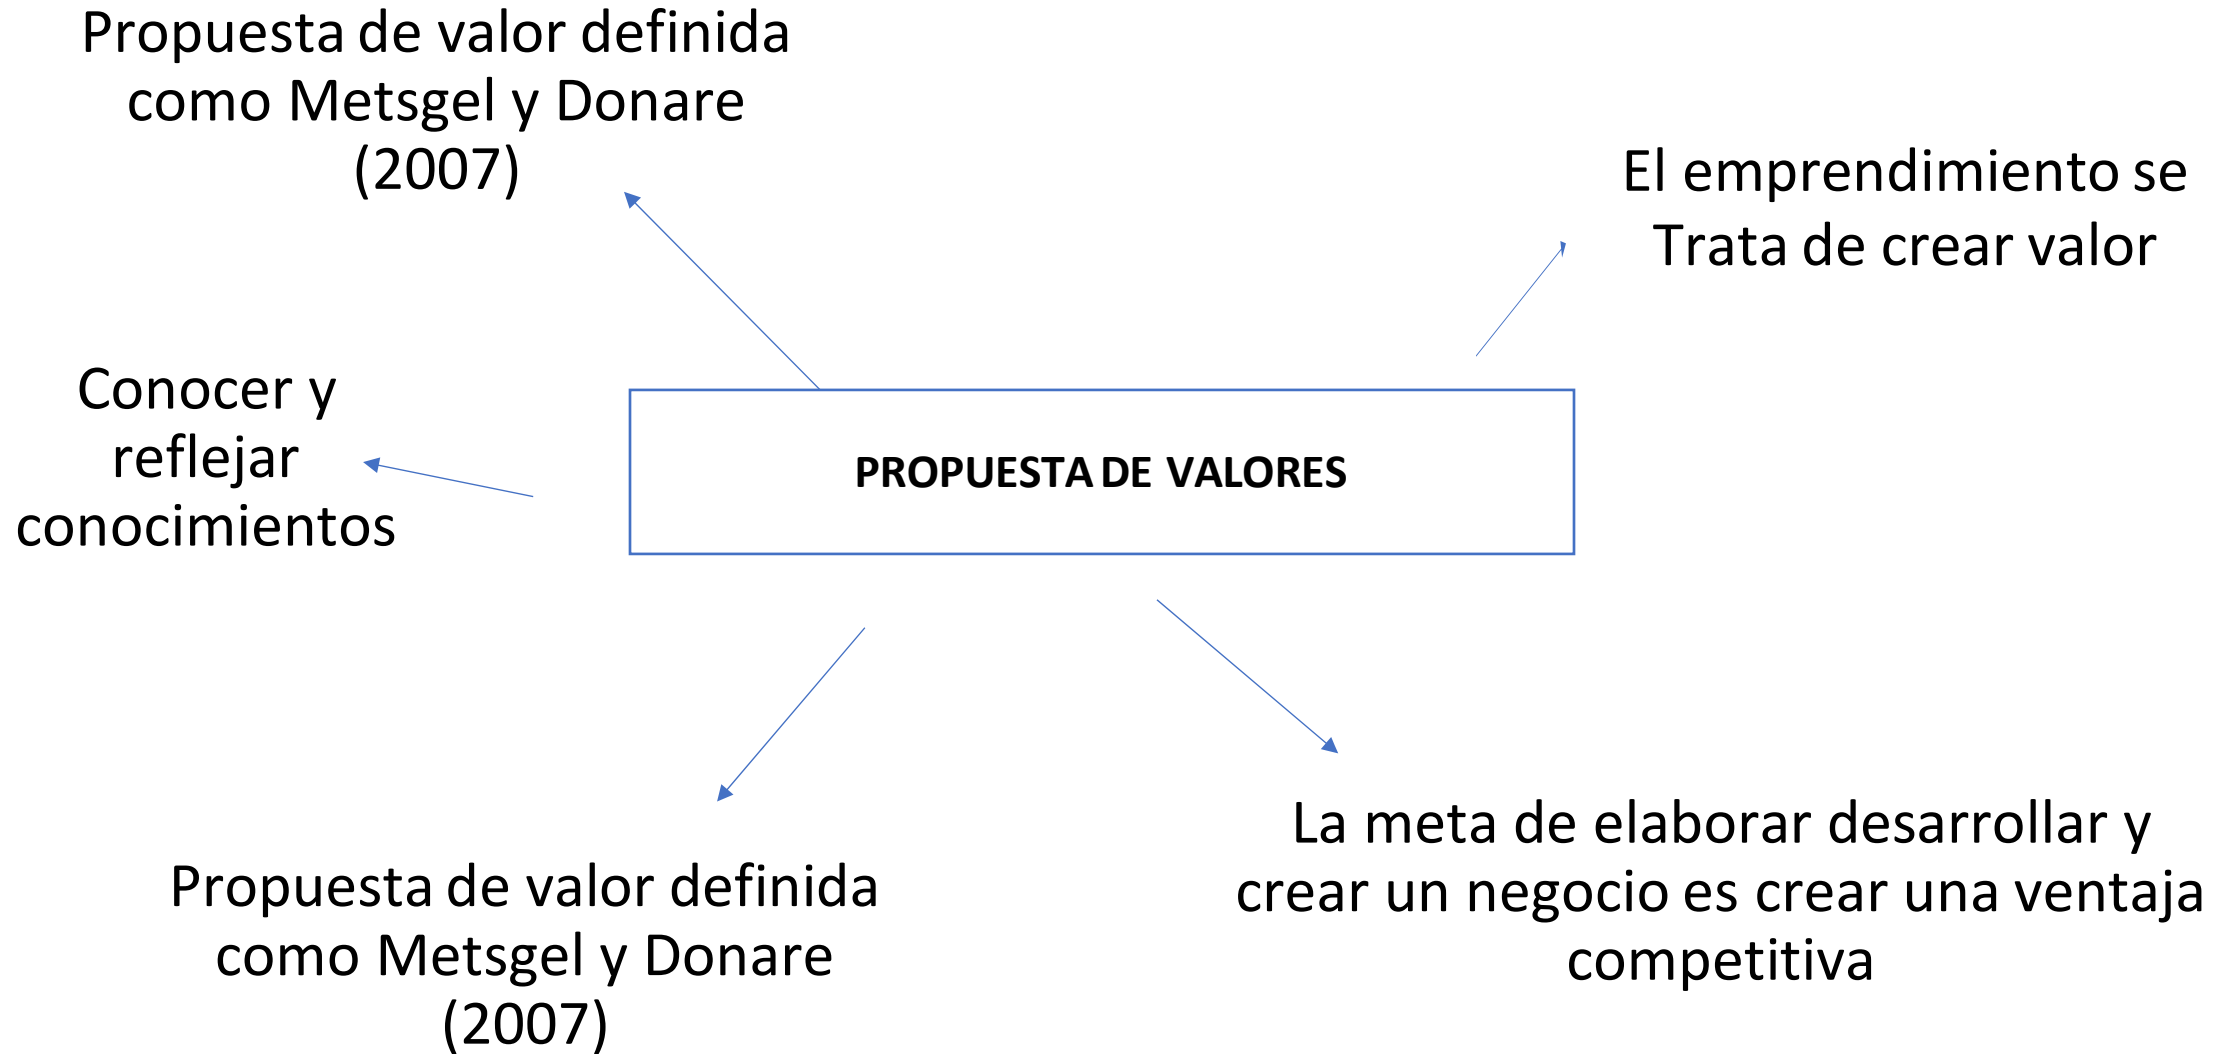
Propuesta de valor definida como Metsgel y Donare (2007)

El emprendimiento se Trata de crear valor

Conocer y reflejar conocimientos

PROPUESTA DE VALORES

Propuesta de valor definida como Metsgel y Donare (2007)

La meta de elaborar desarrollar y crear un negocio es crear una ventaja competitiva